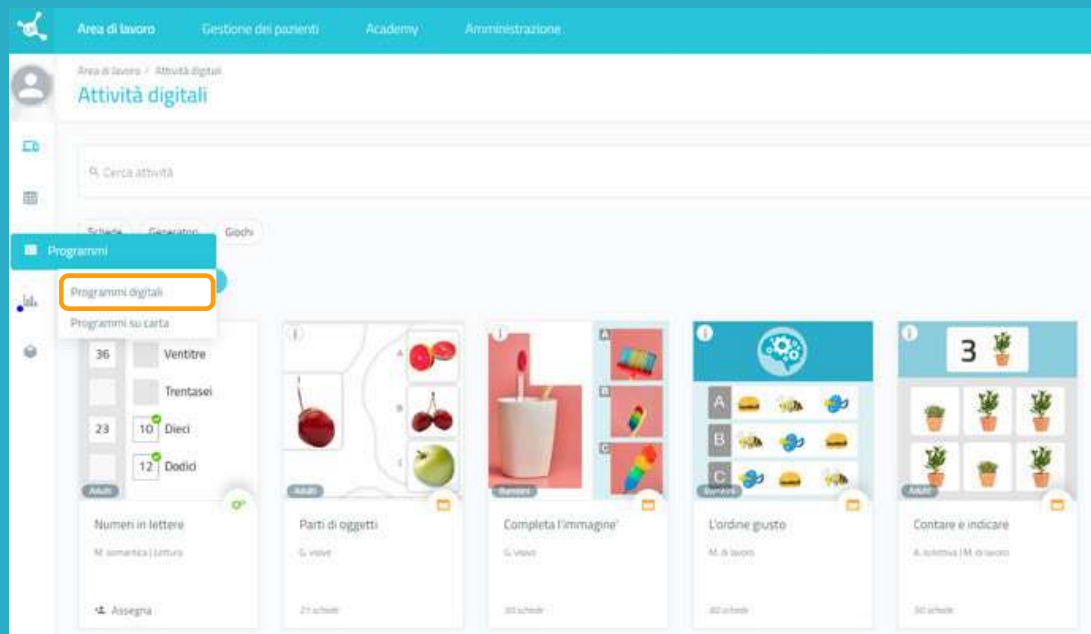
Area di lavoro Gestione dei pazienti Academy Amministrazione

Area di lavoro / Attività digitali

Attività digitali

Cerca attività

Schede Generatori Giochi

Programmi

Programmi digitali

Programmi su carta

36 Ventitre

Trentasei

23 10 Dieci

12 Dodici

Adulti

Numeri in lettere

M. semantica | Lettura

Assegna

Adulti

Parti di oggetti

G. visivo

21 schede

Bambini

Completa l'immagine

G. visivo

30 schede

Bambini

L'ordine giusto

M. di lavoro

40 schede

3

Adulti

Contare e indicare

A. selettiva | M. di lavoro

30 schede